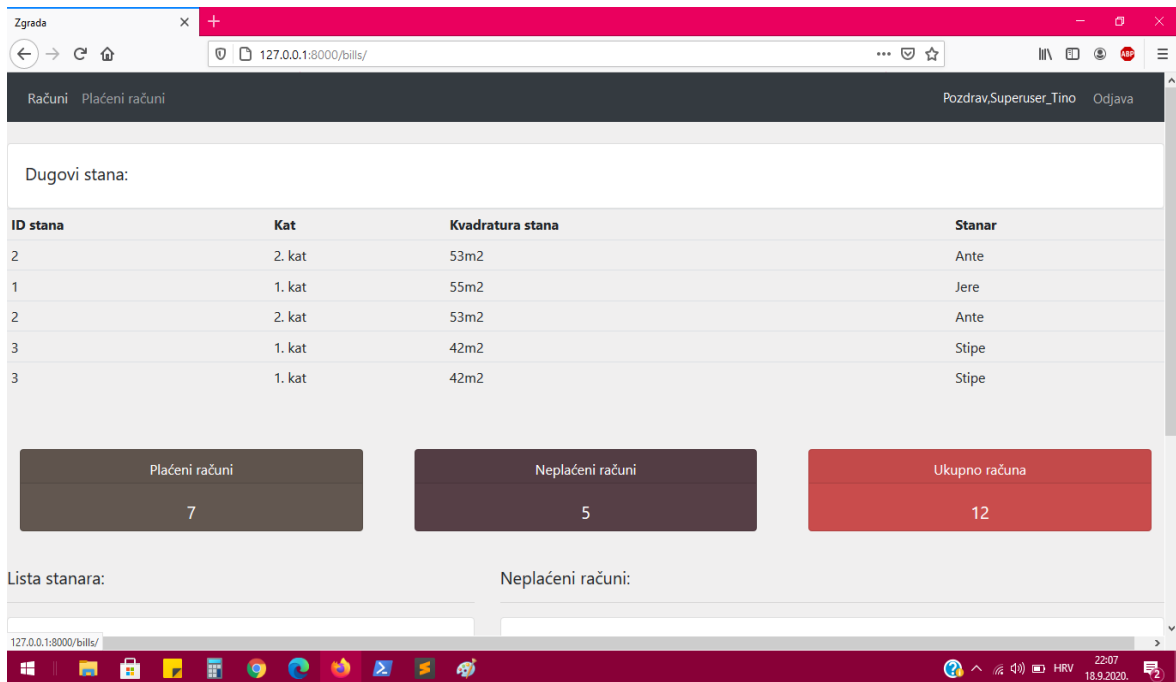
Zgrada

127.0.0.1:8000/bills/

Računi Plaćeni računi

Pozdrav,Superuser_Tino Odjava

Dugovi stana:

| ID stana | Kat | Kvadratura stana | Stanar |
|---|---|---|---|
| 2 | 2. kat | 53m2 | Ante |
| 1 | 1. kat | 55m2 | Jere |
| 2 | 2. kat | 53m2 | Ante |
| 3 | 1. kat | 42m2 | Stipe |
| 3 | 1. kat | 42m2 | Stipe |

Plaćeni računi
7

Neplaćeni računi
5

Ukupno računa
12

Lista stanara:

Neplaćeni računi:

127.0.0.1:8000/bills/

HRV 22:07 18.9.2020.